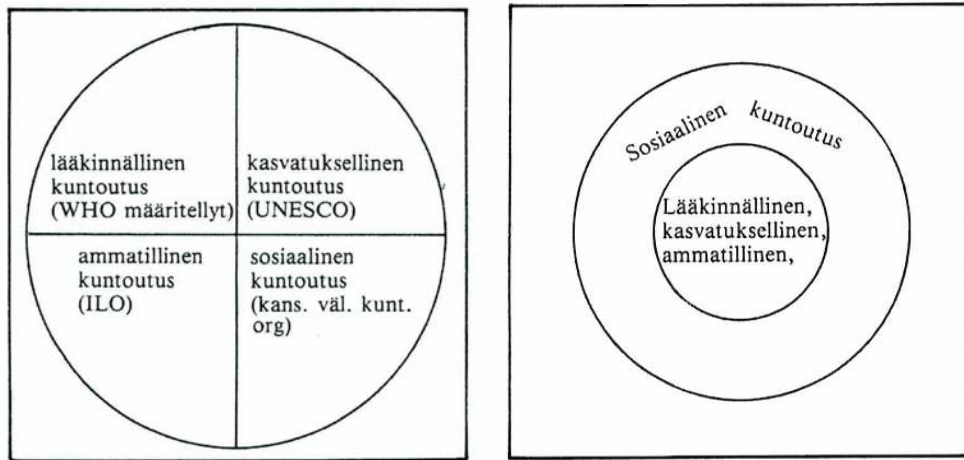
lääkinnällinen kuntoutus (WHO määritellyt)

kasvatuksellinen kuntoutus (UNESCO)

ammatillinen kuntoutus (ILO)

sosiaalinen kuntoutus (kans. väl. kunt. org)

Sosiaalinen kuntoutus

Lääkinnällinen, kasvatuksellinen, ammatillinen,